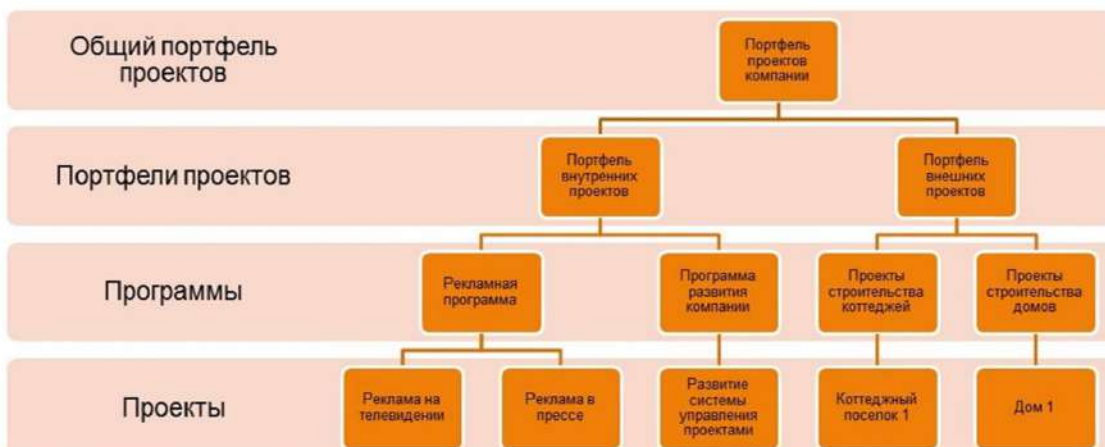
Общий портфель проектов

Портфель проектов компании

Портфели проектов

Портфель внутренних проектов

Портфель внешних проектов

Программы

Рекламная программа

Программа развития компании

Проекты строительства коттеджей

Проекты строительства домов

Проекты

Реклама на телевидении

Реклама в прессе

Развитие системы управления проектами

Коттеджный поселок 1

Дом 1